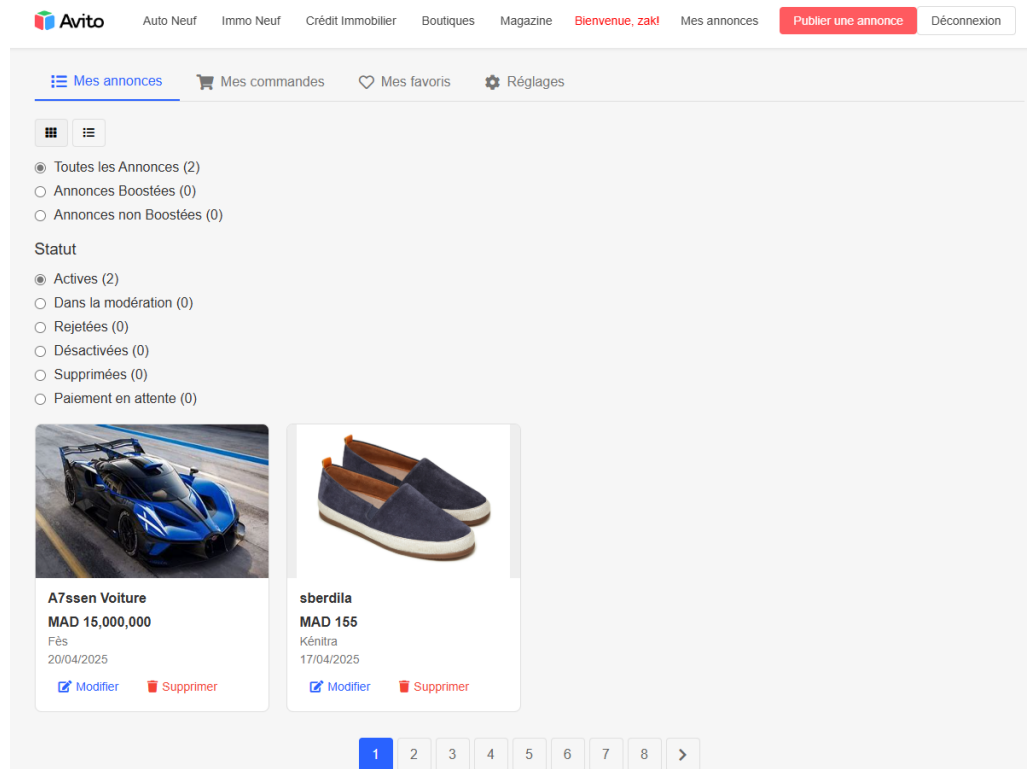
Avito Auto Neuf Immo Neuf Crédit Immobilier Boutiques Magazine Bienvenue, zak! Mes annonces Publier une annonce Déconnexion

Mes annonces Mes commandes Mes favoris Réglages

Toutes les Annonces (2)
Annonces Boostées (0)
Annonces non Boostées (0)

Statut

Actives (2)
Dans la modération (0)
Rejetées (0)
Désactivées (0)
Supprimées (0)
Paiement en attente (0)

A7ssen Voiture
MAD 15,000,000
Fès
20/04/2025
Modifier Supprimer

sberdila
MAD 155
Kénitra
17/04/2025
Modifier Supprimer

1 2 3 4 5 6 7 8 >